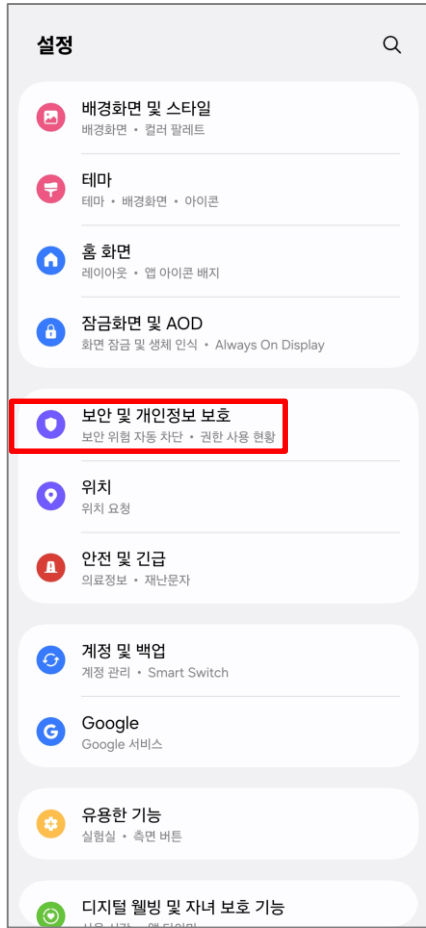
설정

배경화면 및 스타일
배경화면 • 컬러 팔레트

테마
테마 • 배경화면 • 아이콘

홈 화면
레이아웃 • 앱 아이콘 배지

잠금화면 및 AOD
화면 잠금 및 생체 인식 • Always On Display

보안 및 개인정보 보호
보안 위험 자동 차단 • 권한 사용 현황

위치
위치 요청

안전 및 긴급
의료정보 • 재난문자

계정 및 백업
계정 관리 • Smart Switch

Google
Google 서비스

유용한 기능
실험실 • 측면 버튼

디지털 웰빙 및 자녀 보호 기능
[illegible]